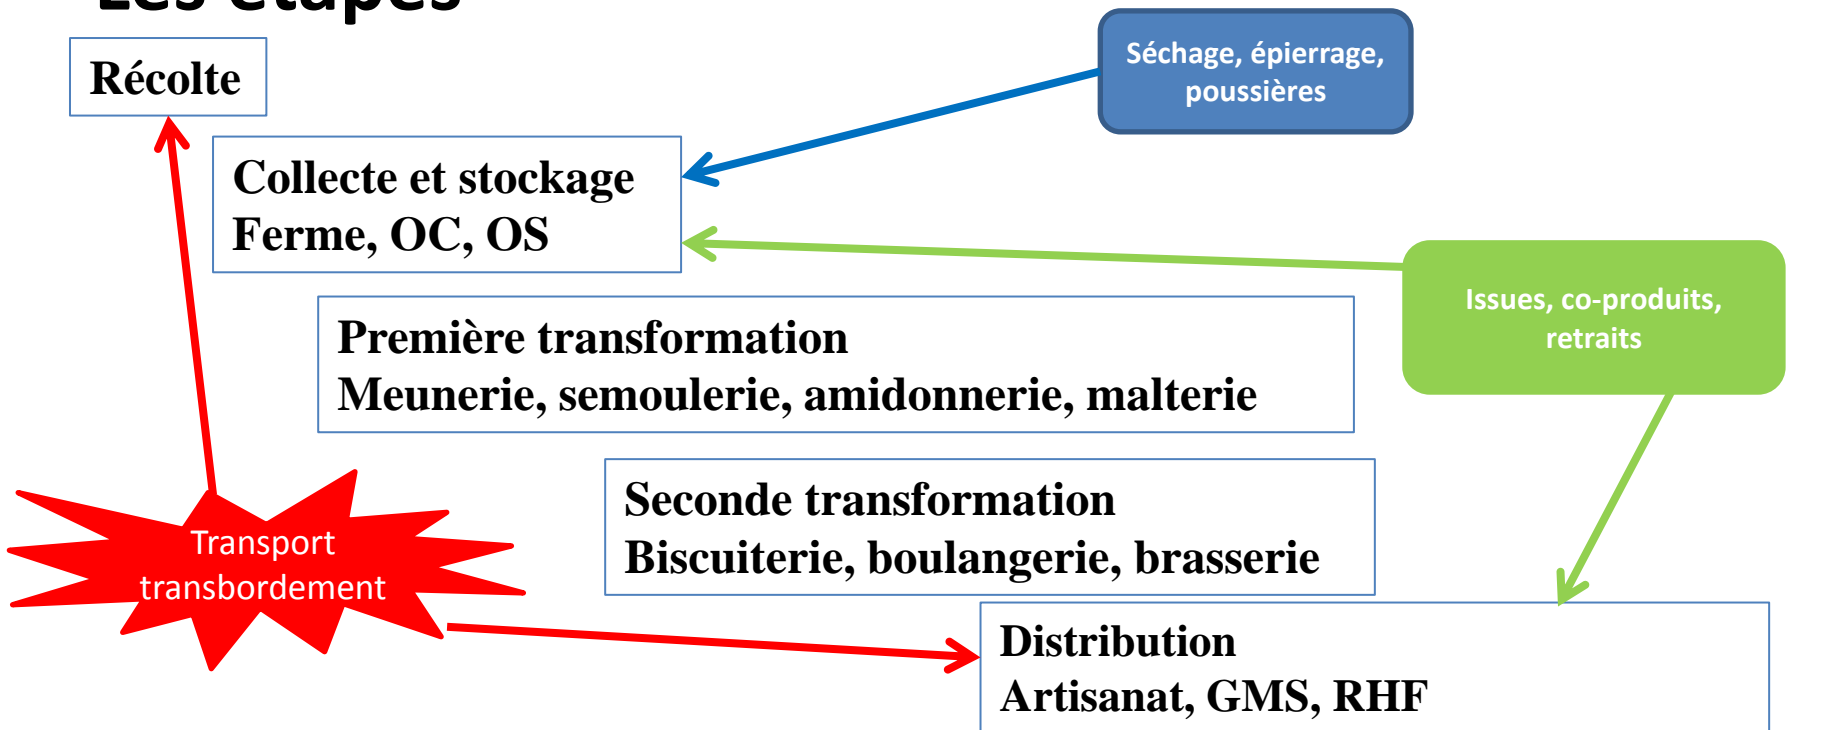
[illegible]

Récolte

Séchage, épierrage, poussières

Collecte et stockage
Ferme, OC, OS

Issues, co-produits, retraits

Première transformation
Meunerie, semoulerie, amidonnerie, malterie

Seconde transformation
Biscuiterie, boulangerie, brasserie

Transport transbordement

Distribution
Artisanat, GMS, RHF